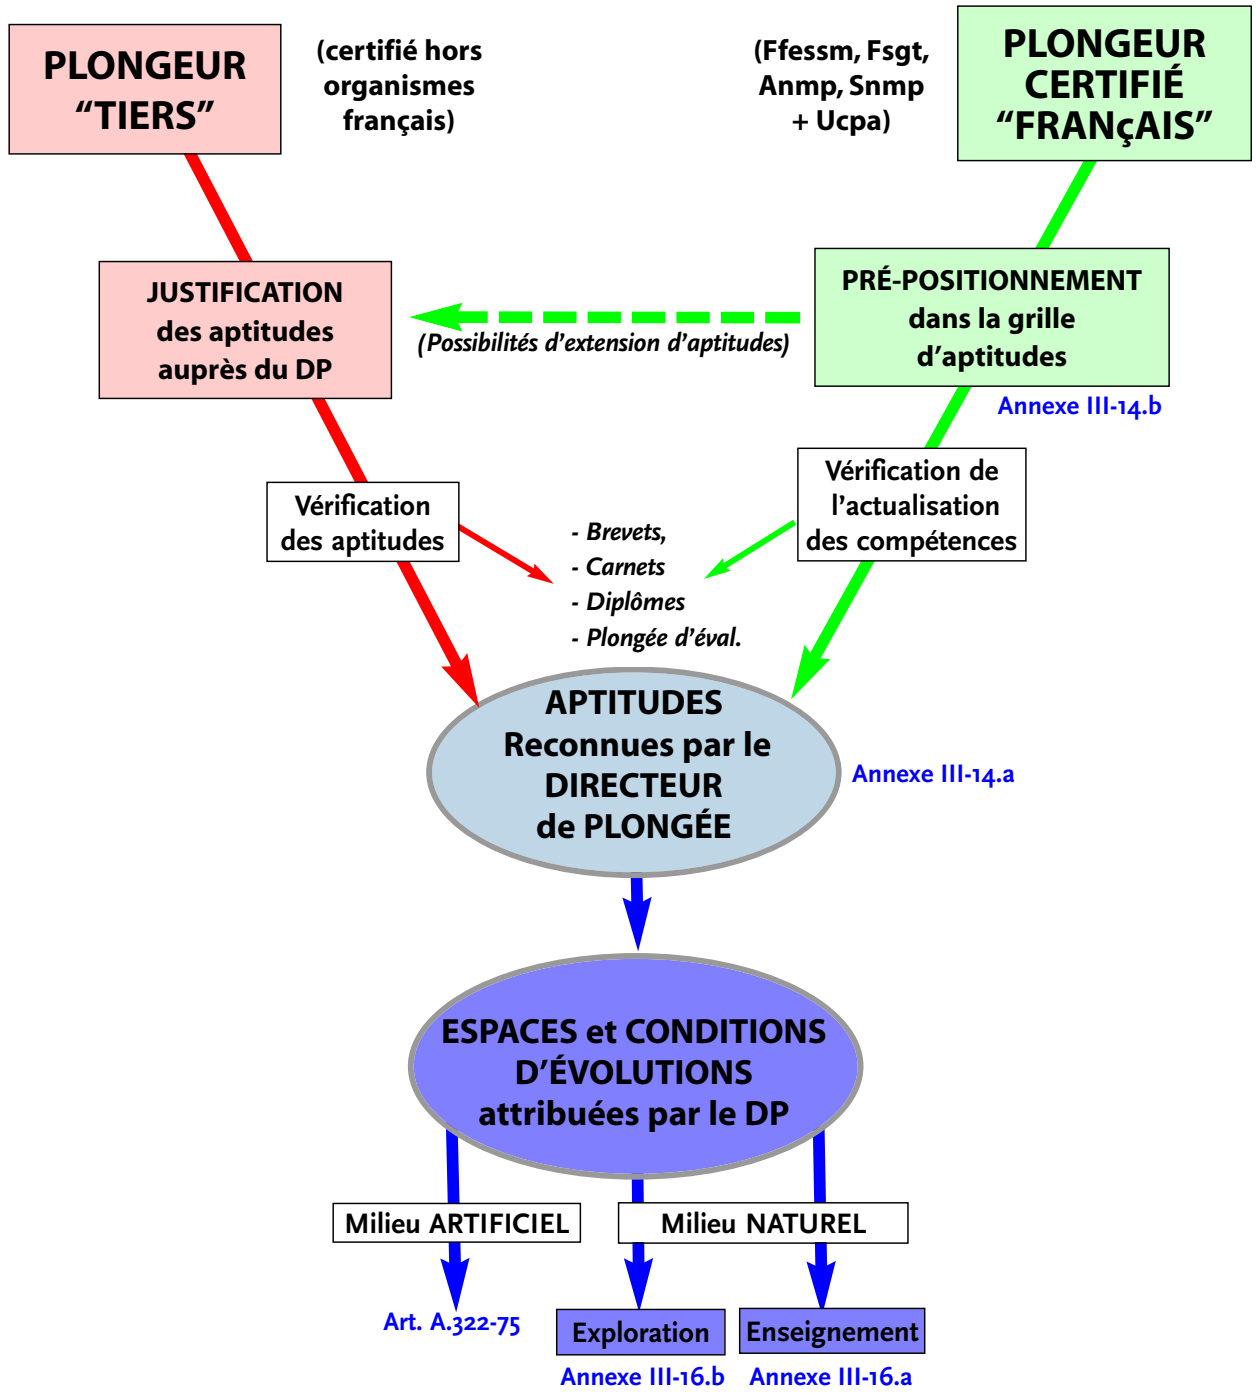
PLONGEUR "TIERS"

(certifié hors organismes français)

(Ffessm, Fsgt, Anmp, Snmp + Ucpa)

PLONGEUR CERTIFIÉ "FRANçAIS"

JUSTIFICATION des aptitudes auprès du DP

(Possibilités d'extension d'aptitudes)

PRÉ-POSITIONNEMENT dans la grille d'aptitudes

Annexe III-14.b

Vérification des aptitudes

- Brevets,
- Carnets
- Diplômes
- Plongée d'éval.

Vérification de l'actualisation des compétences

APTITUDES Reconnues par le DIRECTEUR de PLONGÉE

Annexe III-14.a

ESPACES et CONDITIONS D'ÉVOLUTIONS attribuées par le DP

Milieu ARTIFICIEL

Milieu NATUREL

Art. A.322-75

Exploration

Annexe III-16.b

Enseignement

Annexe III-16.a